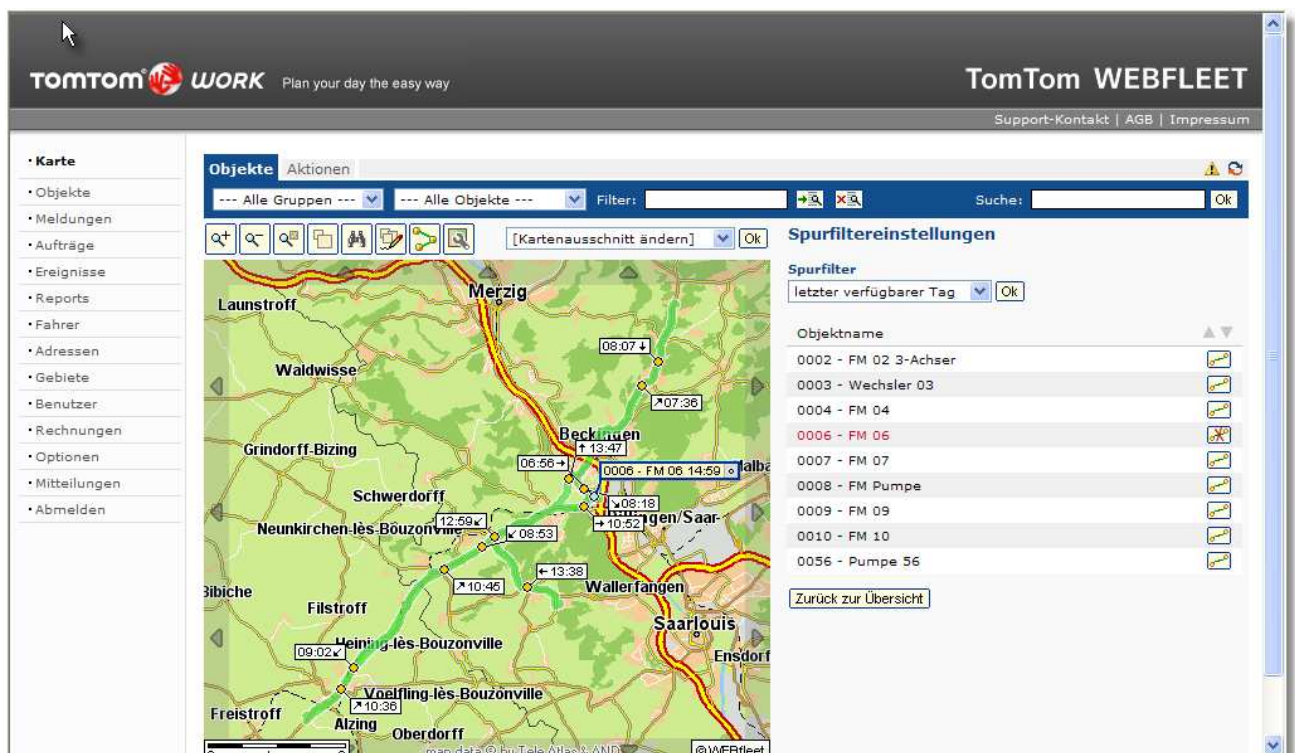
TOMTOM WORK Plan your day the easy way

TomTom WEBFLEET

Support-Kontakt | AGB | Impressum

· Karte
· Objekte
· Meldungen
· Aufträge
· Ereignisse
· Reports
· Fahrer
· Adressen
· Gebiete
· Benutzer
· Rechnungen
· Optionen
· Mitteilungen
· Abmelden

Objekte Aktionen

--- Alle Gruppen --- --- Alle Objekte --- Filter: Suche: Ok

[Kartenausschnitt ändern] Ok

Launstroff
Merzig
08:07
Waldwisse
07:36
Grindorff-Bizing
Beckingen
13:47
06:56
0006 - FM 06 14:59
Schwerdorff
08:18
10:52
12:59
08:53
Neunkirchen-lès-Bouzonville
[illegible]gen/Saar-
13:38
10:45
Wallerfangen
Bibiche
Filstroff
Saarlouis
09:02
Heining-lès-Bouzonville
Ensdorf
Voelfling-lès-Bouzonville
10:36
Freistroff
Alzing
Oberdorff
map data © by Tele Atlas & AND
© WEBfleet

Spurfiltereinstellungen

Spurfilter
letzter verfügbarer Tag Ok

| Objektname |
|---|
| 0002 - FM 02 3-Achser |
| 0003 - Wechsler 03 |
| 0004 - FM 04 |
| 0006 - FM 06 |
| 0007 - FM 07 |
| 0008 - FM Pumpe |
| 0009 - FM 09 |
| 0010 - FM 10 |
| 0056 - Pumpe 56 |

Zurück zur Übersicht